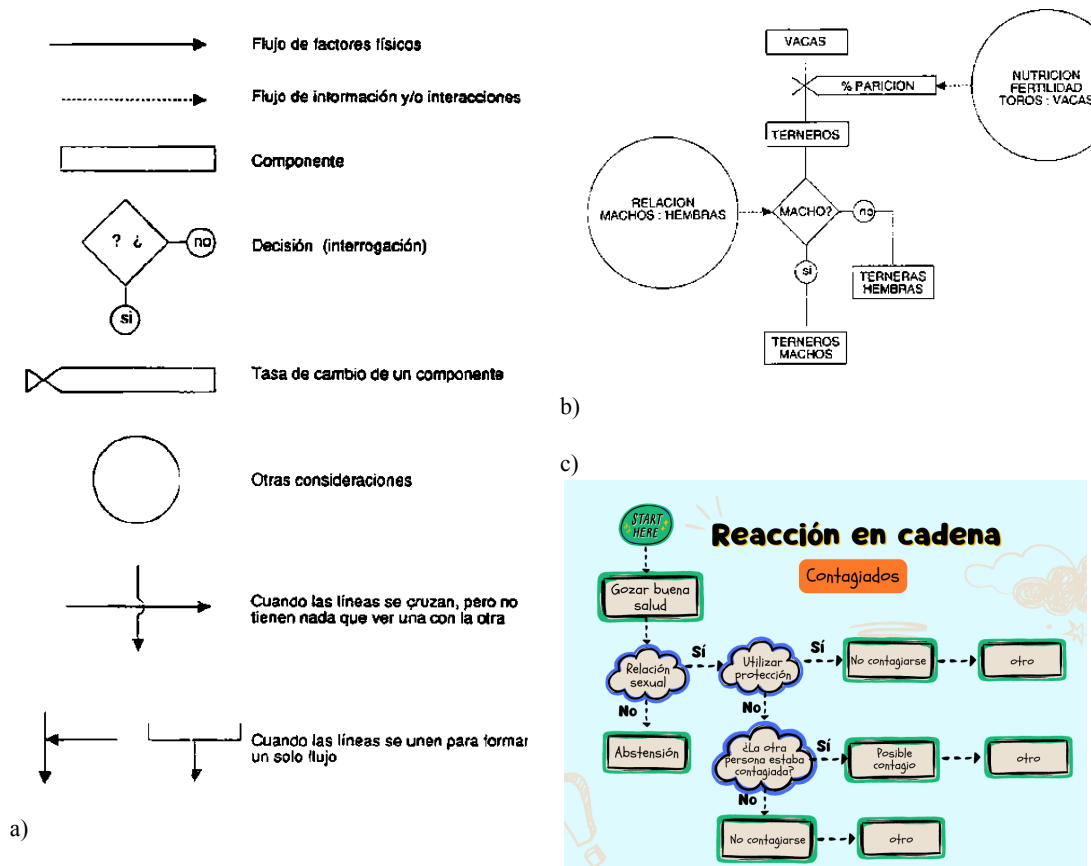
Flujo de factores físicos

Flujo de información y/o interacciones

Componente

? ¿ no

si

Decisión (interrogación)

Tasa de cambio de un componente

Otras consideraciones

Cuando las líneas se cruzan, pero no tienen nada que ver una con la otra

Cuando las líneas se unen para formar un solo flujo

a)

VACAS

% PARICION

NUTRICION FERTILIDAD TOROS : VACAS

TERNEROS

RELACION MACHOS : HEMBRAS

MACHO?

no

si

TERNERAS HEMBRAS

TERNEROS MACHOS

b)

c)

START HERE

Reacción en cadena

Contagiados

Gozar buena salud

Relación sexual

Sí

Utilizar protección

Sí

No contagiarse

otro

No

No

Abstensión

¿La otra persona estaba contagiada?

Sí

Posible contagio

otro

No

No contagiarse

otro